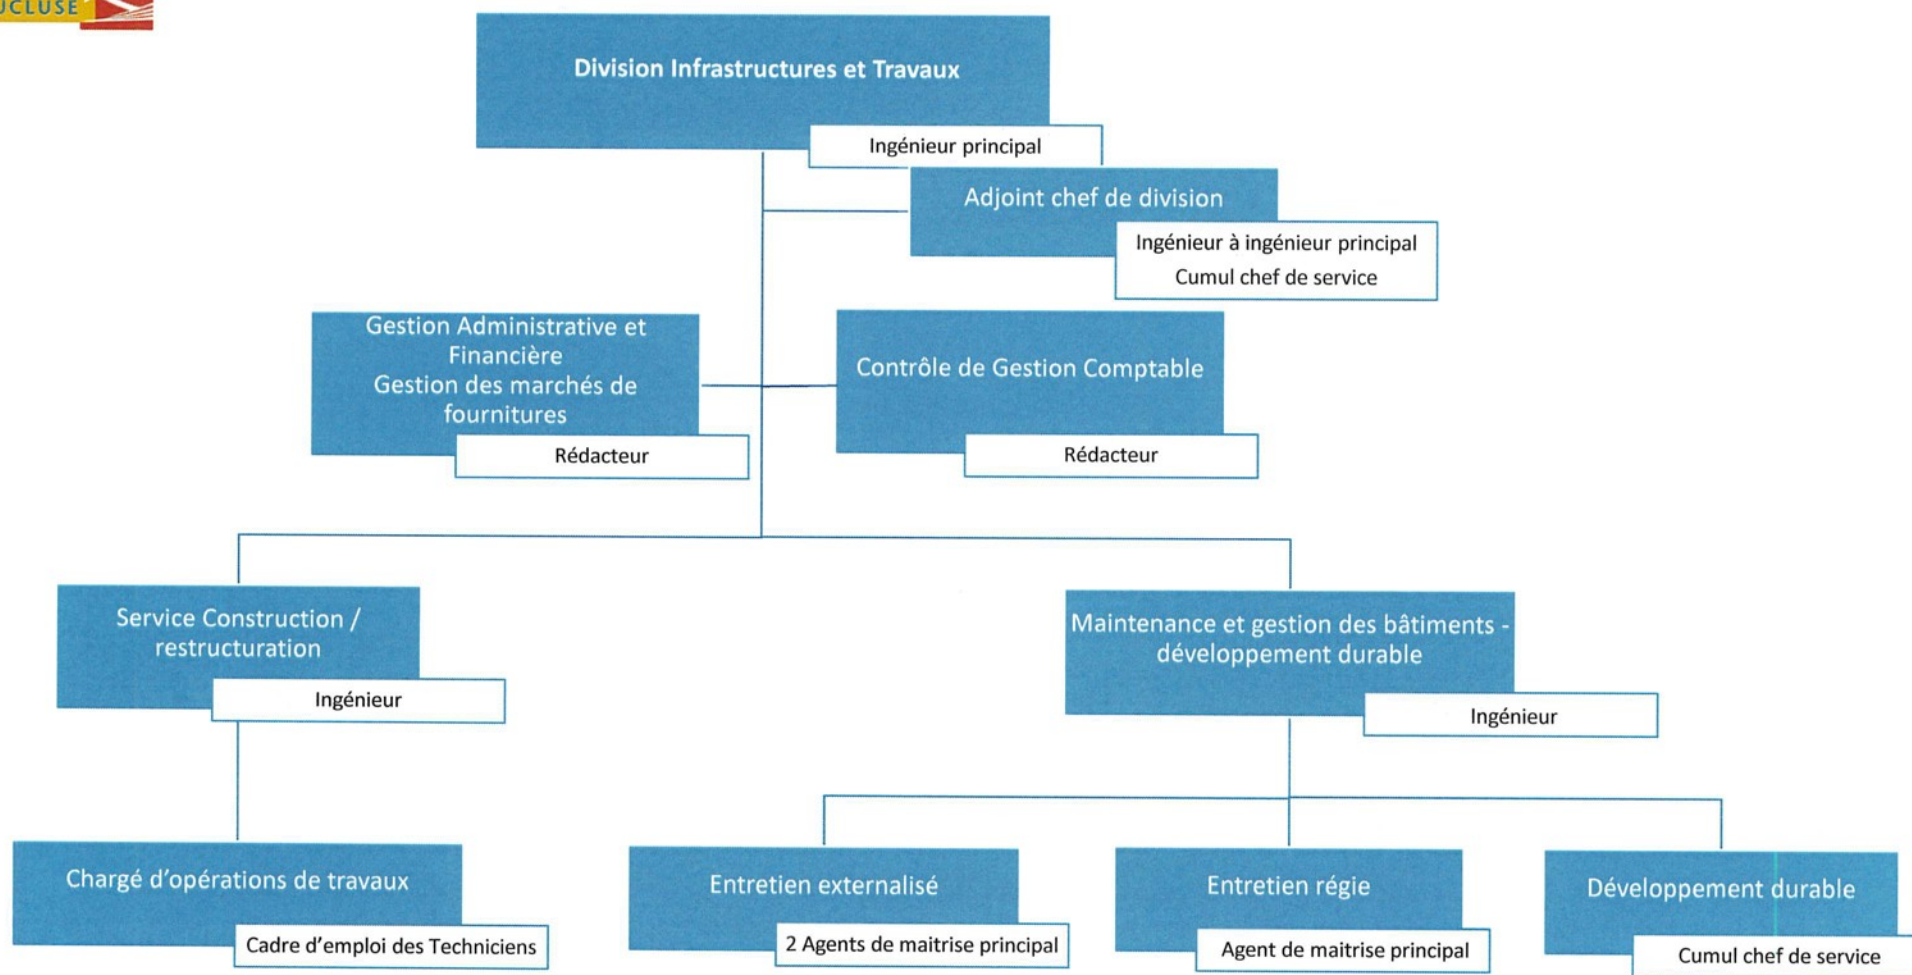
UCLUSE

Division Infrastructures et Travaux

Ingénieur principal

Adjoint chef de division

Ingénieur à ingénieur principal
Cumul chef de service

Gestion Administrative et Financière
Gestion des marchés de fournitures

Rédacteur

Contrôle de Gestion Comptable

Rédacteur

Service Construction / restructuration

Ingénieur

Maintenance et gestion des bâtiments - développement durable

Ingénieur

Chargé d'opérations de travaux

Cadre d'emploi des Techniciens

Entretien externalisé

2 Agents de maitrise principal

Entretien régie

Agent de maitrise principal

Développement durable

Cumul chef de service